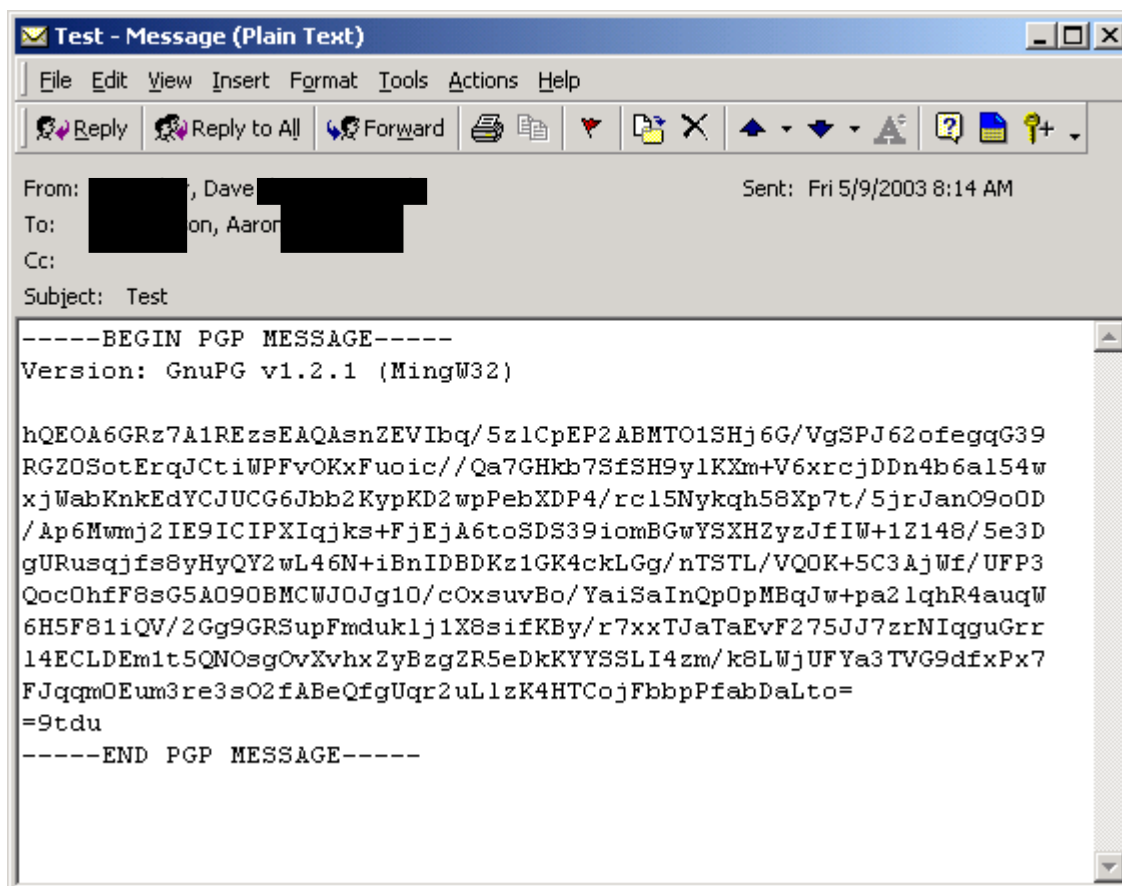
Test - Message (Plain Text)

File Edit View Insert Format Tools Actions Help

Reply Reply to All Forward

From: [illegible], Dave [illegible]
Sent: Fri 5/9/2003 8:14 AM
To: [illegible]on, Aaron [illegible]
Cc:
Subject: Test

-----BEGIN PGP MESSAGE-----
Version: GnuPG v1.2.1 (MingW32)

hQEOA6GRz7A1REzsEAQAsnZEVIbq/5zlCpEP2ABMTO1SHj6G/VgSPJ62ofegqG39
RGZOSotErqJCtiWPFvOKxFuoic//Qa7GHkb7SfSH9ylKXm+V6xrcjDDn4b6al54w
xjWabKnkEdYCJUCG6Jbb2KypKD2wpPebXDP4/rcl5Nykqh58Xp7t/5jrJanO9oOD
/Ap6Mwmj2IE9ICIPXIqjks+FjEjA6toSDS39iomBGwYSXHZyzJfIW+1Z148/5e3D
gURusqjfs8yHyQY2wL46N+iBnIDBDKz1GK4ckLGg/nTSTL/VQOK+5C3AjWf/UFP3
QocOhfF8sG5AO9OBMCWJOJg1O/cOxsuvBo/YaiSaInQpOpMBqJw+pa2lqhR4auqW
6H5F81iQV/2Gg9GRSupFmduklj1X8sifKBy/r7xxTJaTaEvF275JJ7zrNIqguGrr
l4ECLDEm1t5QNOsgOvXvhxZyBzgZR5eDkKYYSSLI4zm/k8LWjUFYa3TVG9dfxPx7
FJqqmOEum3re3sO2fABeQfgUqr2uLlzK4HTCojFbbpPfabDaLto=
=9tdu
-----END PGP MESSAGE-----